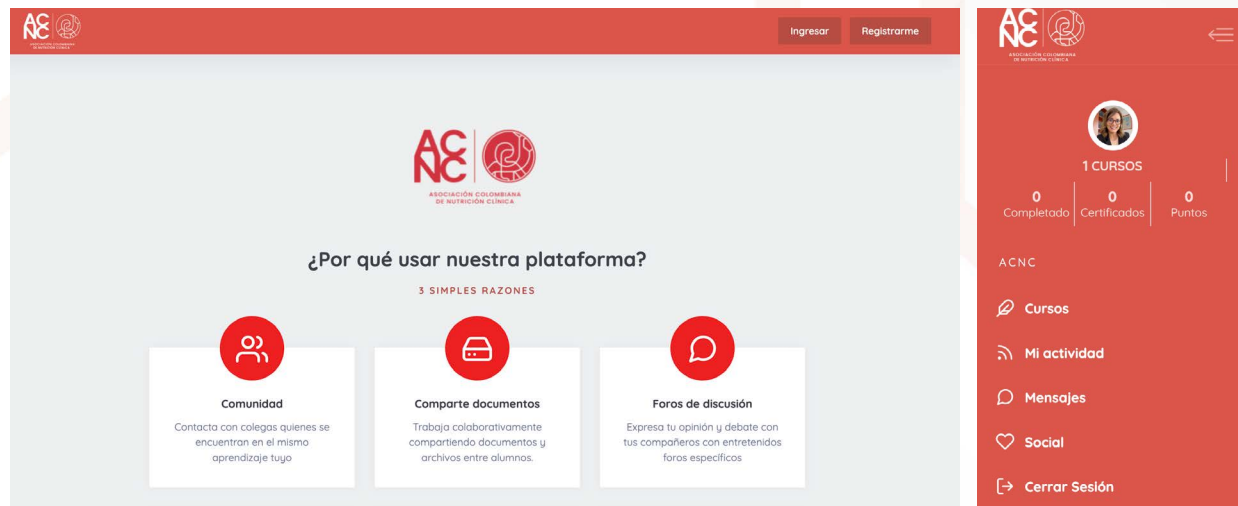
ACNC
ASOCIACIÓN COLOMBIANA DE NUTRICIÓN CLÍNICA

Ingresar Registrarme

ACNC
ASOCIACIÓN COLOMBIANA DE NUTRICIÓN CLÍNICA

¿Por qué usar nuestra plataforma?

3 SIMPLES RAZONES

Comunidad
Contacta con colegas quienes se encuentran en el mismo aprendizaje tuyo

Comparte documentos
Trabaja colaborativamente compartiendo documentos y archivos entre alumnos.

Foros de discusión
Expresa tu opinión y debate con tus compañeros con entretenidos foros específicos

ACNC
ASOCIACIÓN COLOMBIANA DE NUTRICIÓN CLÍNICA

1 CURSOS

0 Completado
0 Certificados
0 Puntos

ACNC

Cursos
Mi actividad
Mensajes
Social
Cerrar Sesión